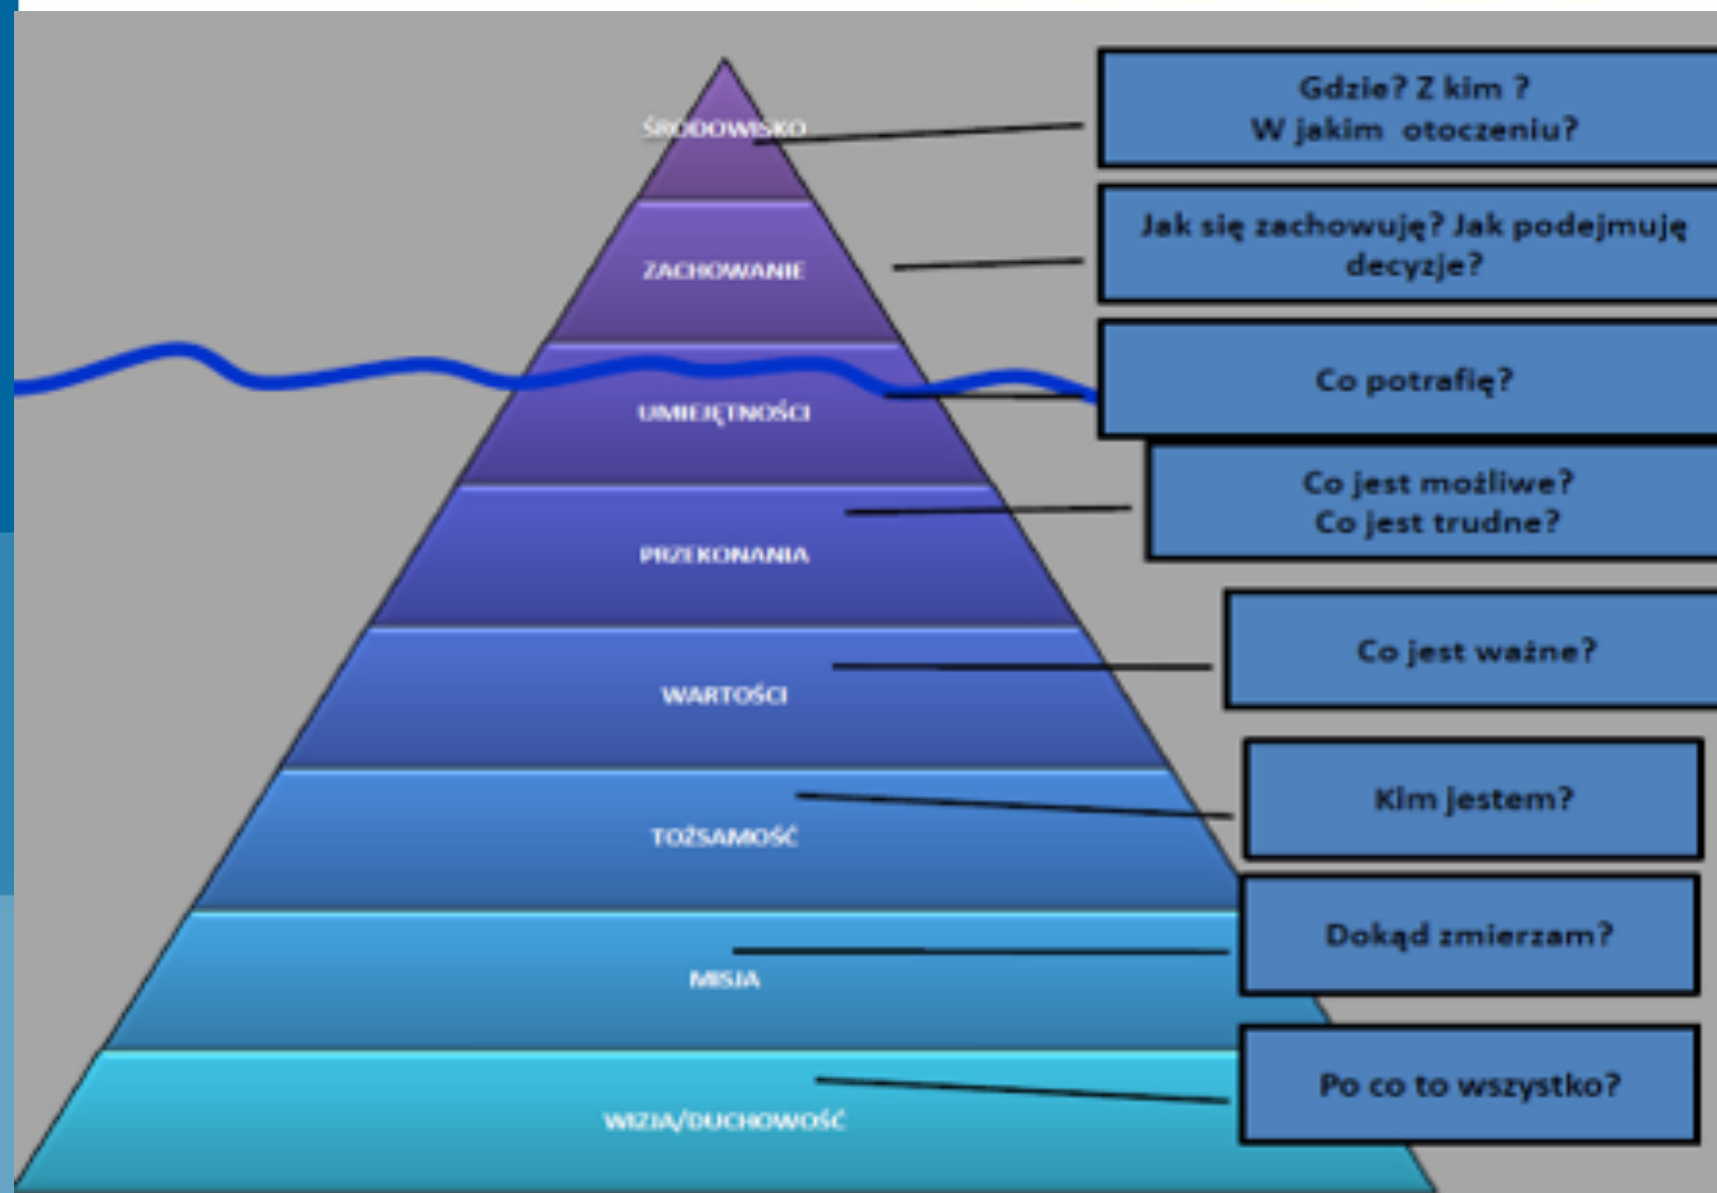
ŚRODOWISKO

Gdzie? Z kim ?
W jakim otoczeniu?

ZACHOWANIE

Jak się zachowuję? Jak podejmuję decyzje?

UMIEJĘTNOŚCI

Co potrafię?

PRZEKONANIA

Co jest możliwe?
Co jest trudne?

WARTOŚCI

Co jest ważne?

TOŻSAMOŚĆ

Kim jestem?

MISJA

Dokąd zmierzam?

WIZJA/DUCHOWOŚĆ

Po co to wszystko?